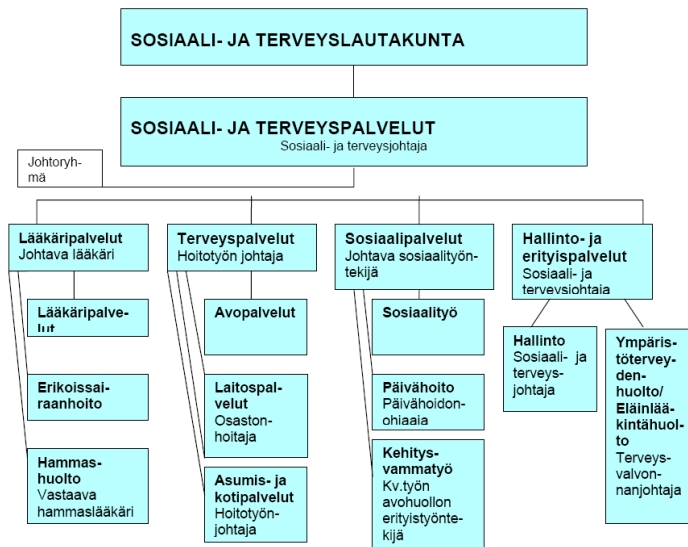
SOSIAALI- JA TERVEYSLAUTAKUNTA

SOSIAALI- JA TERVEYSPALVELUT
Sosiaali- ja terveysjohtaja

Johtoryhmä

Lääkäripalvelut
Johtava lääkäri

Lääkäripalvelut

Erikoissairaanhoito

Hammashuolto
Vastaava hammaslääkäri

Terveyspalvelut
Hoitotyön johtaja

Avopalvelut

Laitospalvelut
Osastonhoitaja

Asumis- ja kotipalvelut
Hoitotyön johtaja

Sosiaalipalvelut
Johtava sosiaalityöntekijä

Sosiaalityö

Päivähoito
Päivähoidonohjaaja

Kehitysvammatyö
Kv.työn avohuollon erityistyöntekijä

Hallinto- ja erityispalvelut
Sosiaali- ja terveysjohtaja

Hallinto
Sosiaali- ja terveysjohtaja

Ympäristöterveydenhuolto/ Eläinlääkintähuolto
Terveysvalvonnanjohtaja